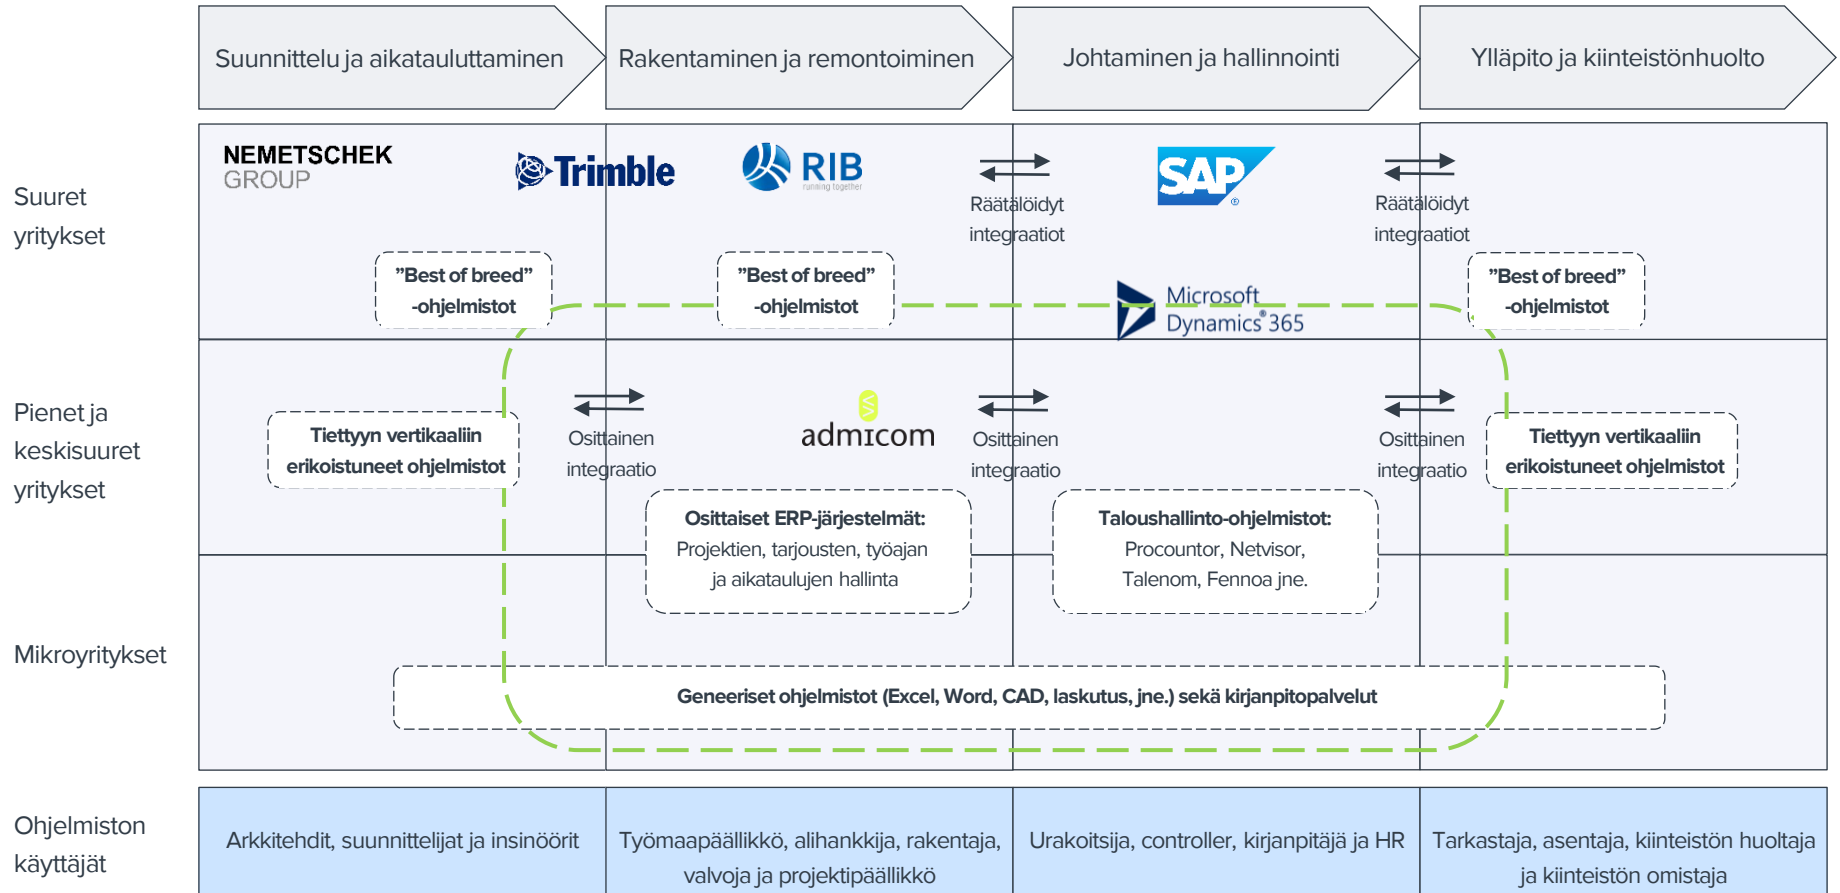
Suunnittelu ja aikatauluttaminen

Rakentaminen ja remontoiminen

Johtaminen ja hallinnointi

Ylläpito ja kiinteistönhuolto

Suuret yritykset

NEMETSCHEK GROUP

Trimble

RIB running together

Räätälöidyt integraatiot

SAP

Räätälöidyt integraatiot

"Best of breed" -ohjelmistot

"Best of breed" -ohjelmistot

Microsoft Dynamics 365

"Best of breed" -ohjelmistot

Pienet ja keskisuuret yritykset

Tiettyyn vertikaaliin erikoistuneet ohjelmistot

Osittainen integraatio

admicom

Osittainen integraatio

Osittainen integraatio

Tiettyyn vertikaaliin erikoistuneet ohjelmistot

Osittaiset ERP-järjestelmät: Projektien, tarjousten, työajan ja aikataulujen hallinta

Taloushallinto-ohjelmistot: Procountor, Netvisor, Talenom, Fennoa jne.

Mikroyritykset

Geneeriset ohjelmistot (Excel, Word, CAD, laskutus, jne.) sekä kirjanpitopalvelut

Ohjelmiston käyttäjät

Arkkitehdit, suunnittelijat ja insinöörit

Työmaapäällikkö, alihankkija, rakentaja, valvoja ja projektipäällikkö

Urakoitsija, controller, kirjanpitäjä ja HR

Tarkastaja, asentaja, kiinteistön huoltaja ja kiinteistön omistaja